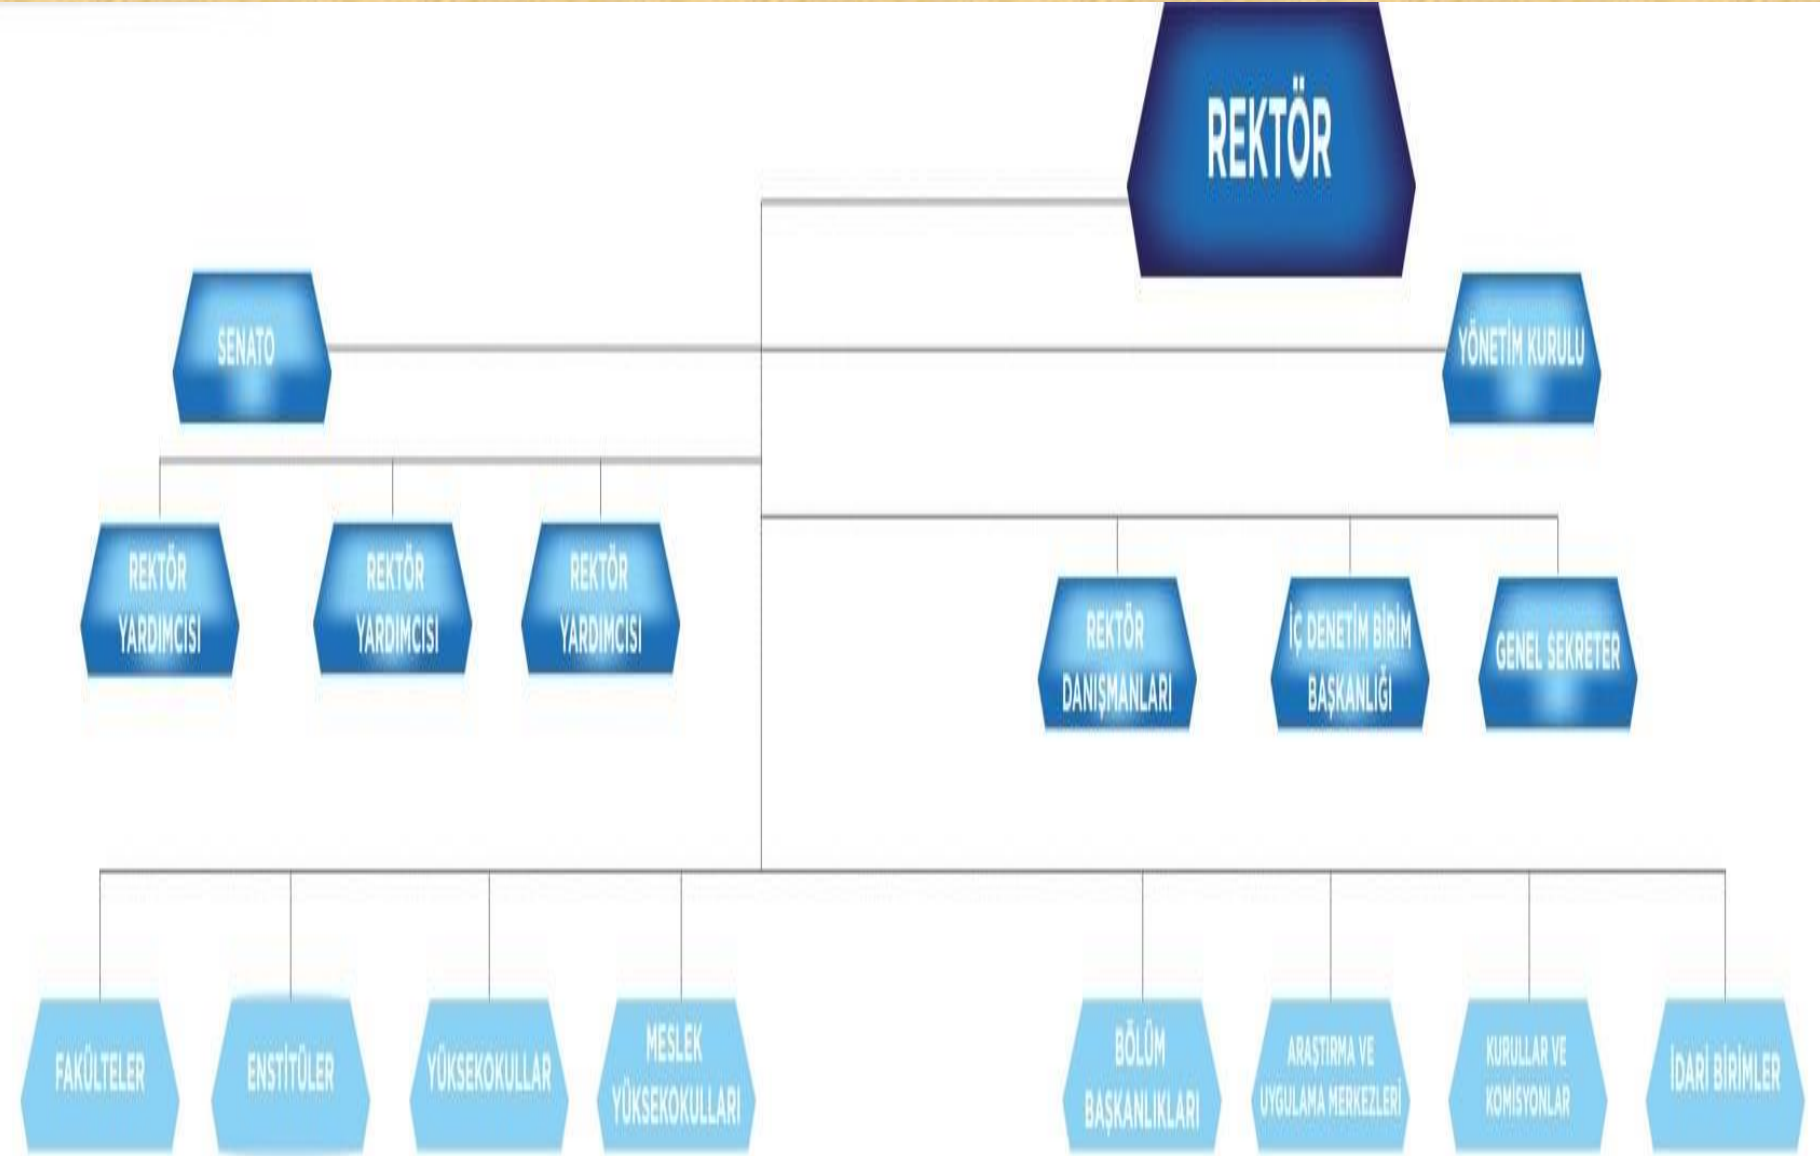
REKTÖR

SENATO

YÖNETİM KURULU

REKTÖR YARDIMCISI

REKTÖR YARDIMCISI

REKTÖR YARDIMCISI

REKTÖR DANIŞMANLARI

İÇ DENETİM BİRİM BAŞKANLIĞI

GENEL SEKRETER

FAKÜLTELER

ENSTİTÜLER

YÜKSEKOKULLAR

MESLEK YÜKSEKOKULLARI

BÖLÜM BAŞKANLIKLARI

ARAŞTIRMA VE UYGULAMA MERKEZLERİ

KURULLAR VE KOMİSYONLAR

İDARİ BİRİMLER